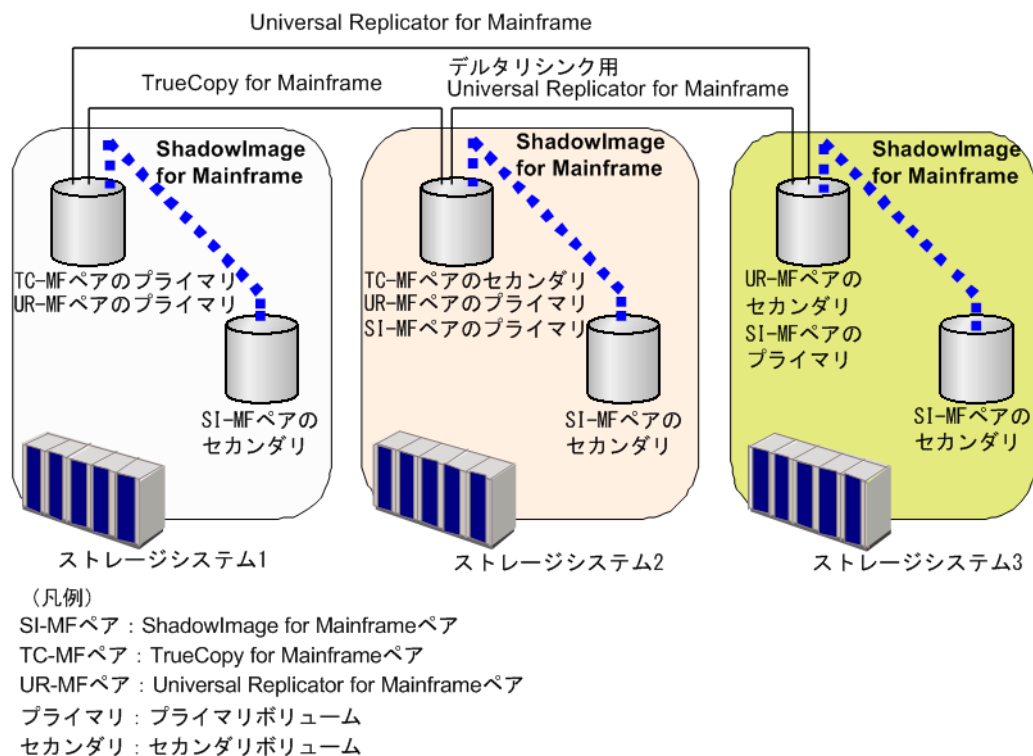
Universal Replicator for Mainframe

TrueCopy for Mainframe

デルタリシンク用
Universal Replicator for Mainframe

ShadowImage for Mainframe

TC-MFペアのプライマリ
UR-MFペアのプライマリ

SI-MFペアのセカンダリ

ストレージシステム1

ShadowImage for Mainframe

TC-MFペアのセカンダリ
UR-MFペアのプライマリ
SI-MFペアのプライマリ

SI-MFペアのセカンダリ

ストレージシステム2

ShadowImage for Mainframe

UR-MFペアのセカンダリ
SI-MFペアのプライマリ

SI-MFペアのセカンダリ

ストレージシステム3

（凡例）
SI-MFペア：ShadowImage for Mainframeペア
TC-MFペア：TrueCopy for Mainframeペア
UR-MFペア：Universal Replicator for Mainframeペア
プライマリ：プライマリボリューム
セカンダリ：セカンダリボリューム